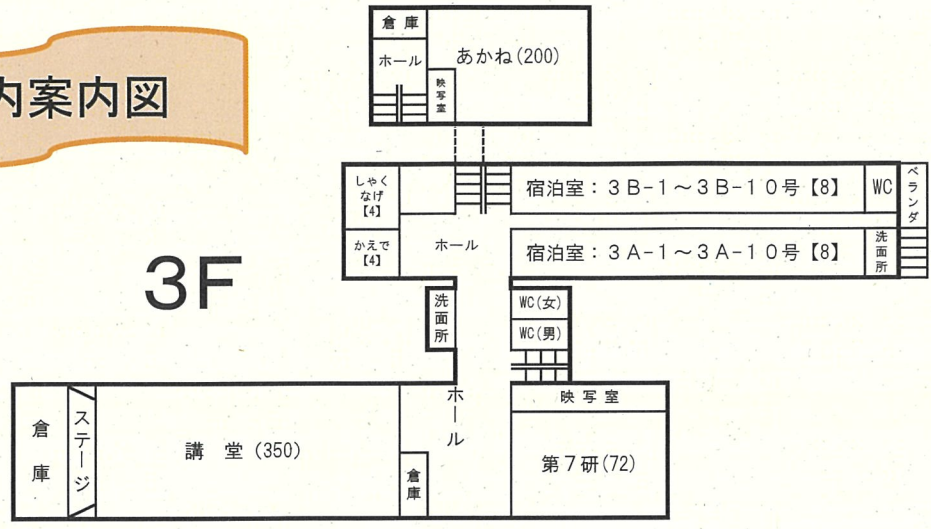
内案内図

3F

倉庫

ホール

あかね(200)

映写室

しゃくなげ【4】

かえで【4】

ホール

宿泊室：３Ｂ-１～３Ｂ-１０号【8】

WC

ベランダ

宿泊室：３Ａ-１～３Ａ-１０号【8】

洗面所

洗面所

WC(女)

WC(男)

ホール

倉庫

ステージ

講　堂(350)

倉庫

映写室

第７研(72)